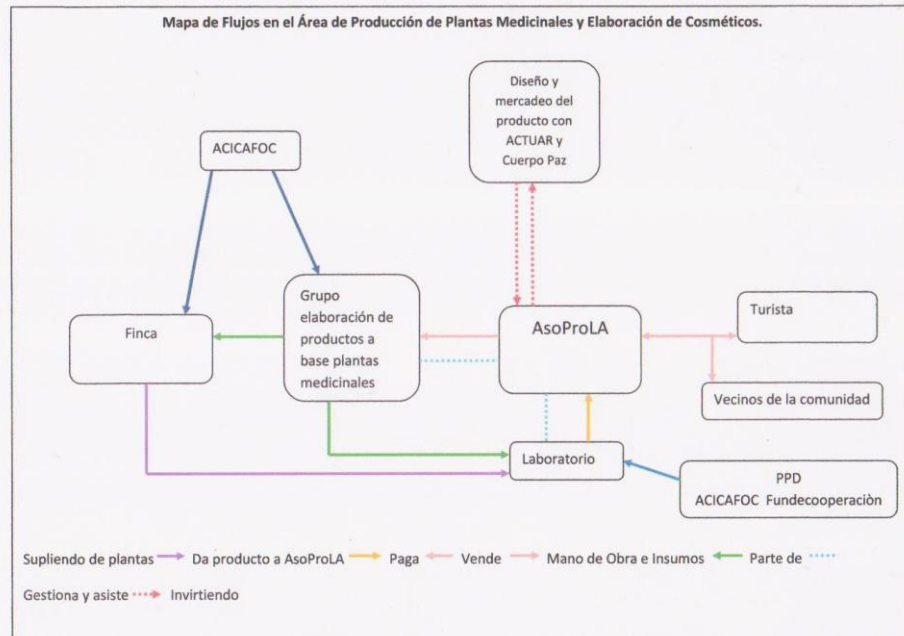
Mapa de Flujos en el Área de Producción de Plantas Medicinales y Elaboración de Cosméticos.

Diseño y mercadeo del producto con ACTUAR y Cuerpo Paz

ACICAFOC

Grupo elaboración de productos a base plantas medicinales

Finca

AsoProLA

Turista

Vecinos de la comunidad

Laboratorio

PPD
ACICAFOC Fundecooperaciòn

Supliendo de plantas Da producto a AsoProLA Paga Vende Mano de Obra e Insumos Parte de

Gestiona y asiste Invirtiendo